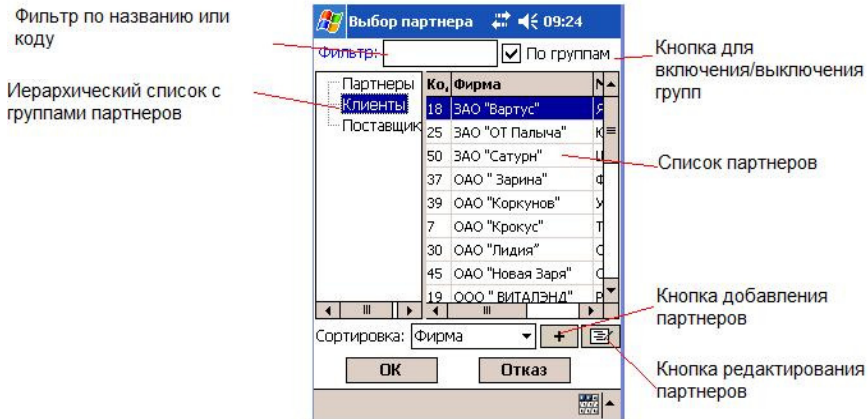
Фильтр по названию или коду

Иерархический список с группами партнеров

Выбор партнера 09:24

Фильтр:

По группам

Кнопка для включения/выключения групп

Партнеры
Клиенты
Поставщик

| Ко, | Фирма | N |
|---|---|---|
| 18 | ЗАО "Вартус" | Я |
| 25 | ЗАО "ОТ Палыча" | К |
| 50 | ЗАО "Сатурн" | Ц |
| 37 | ОАО " Зарина" | Ф |
| 39 | ОАО "Коркунов" | У |
| 7 | ОАО "Крокус" | Т |
| 30 | ОАО "Лидия" | С |
| 45 | ОАО "Новая Заря" | С |
| 19 | ООО " ВИТАЛЭНД" | Р |

Список партнеров

Кнопка добавления партнеров

Сортировка: Фирма

+

Кнопка редактирования партнеров

ОК

Отказ